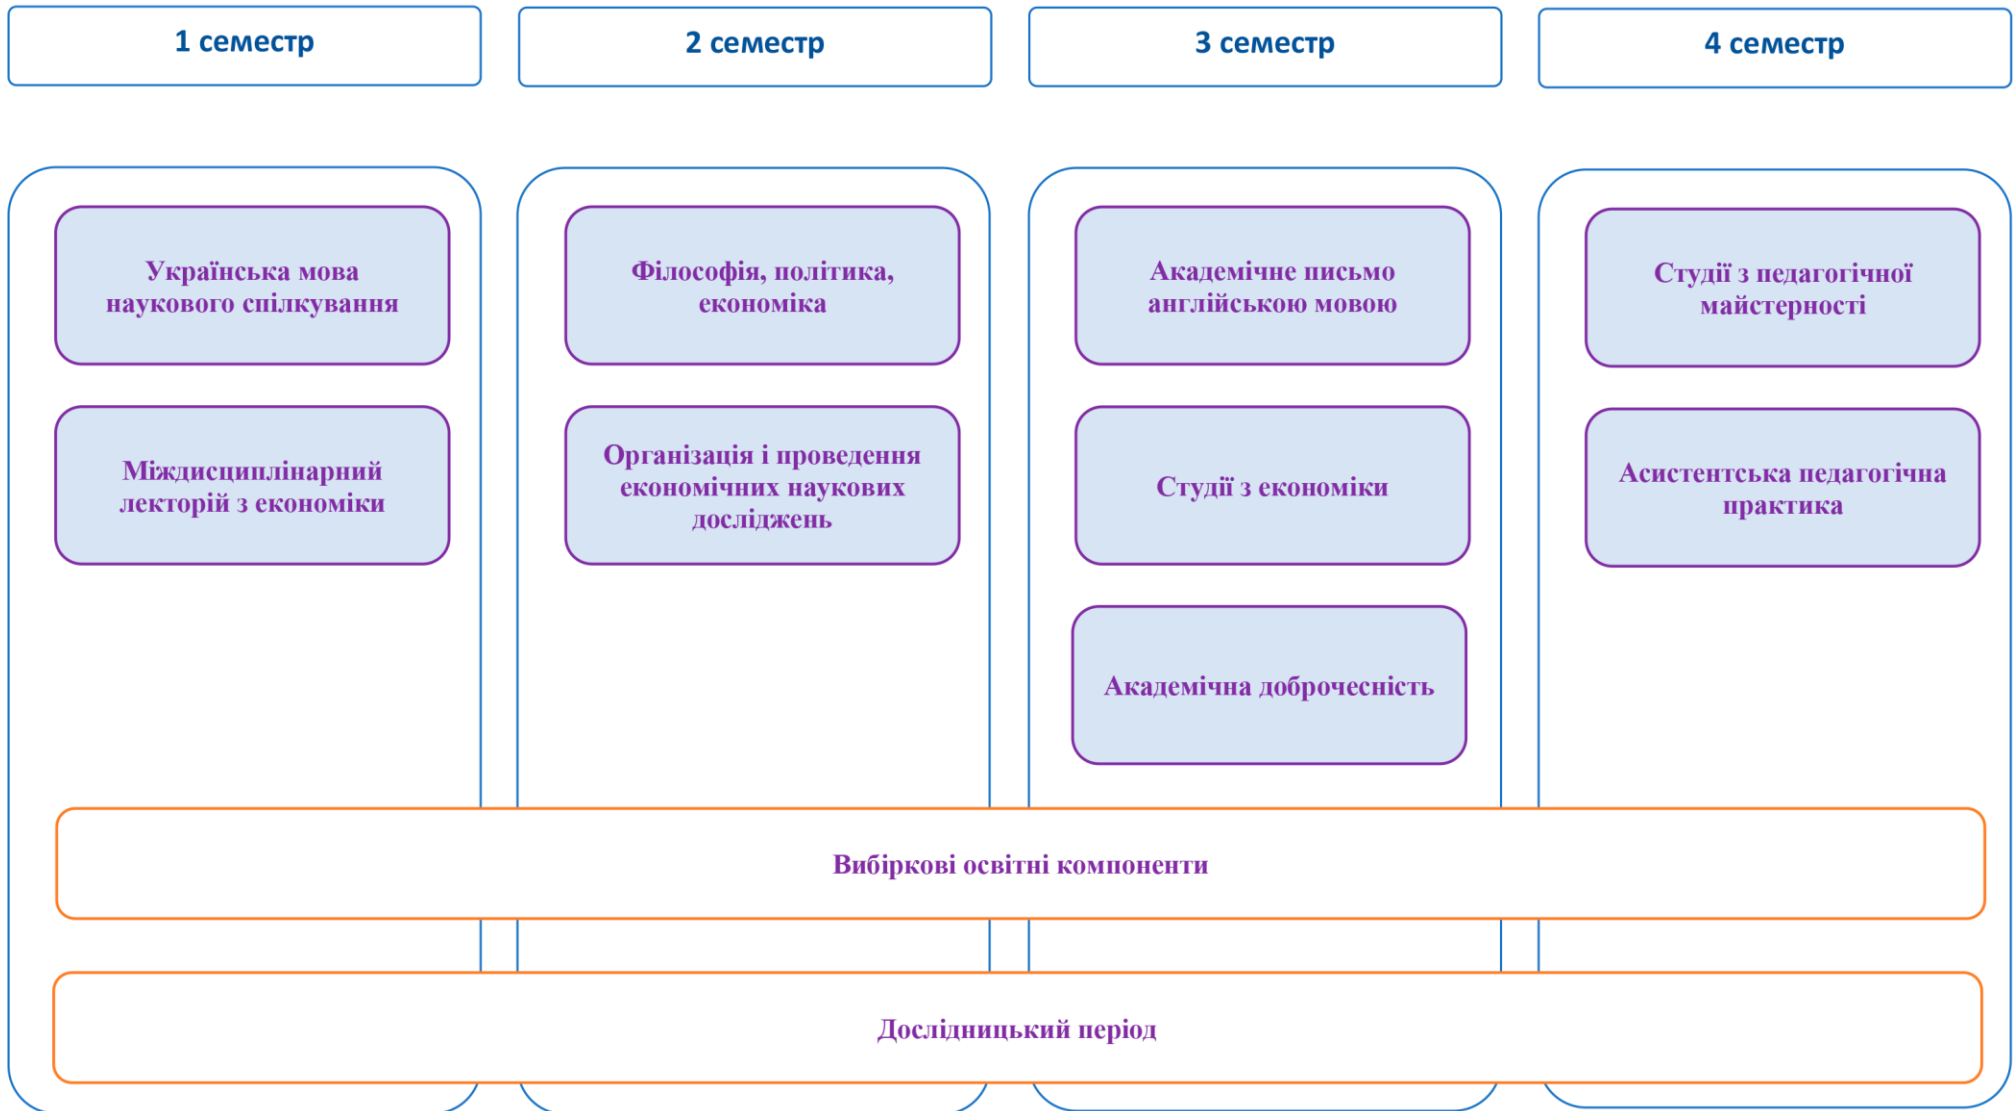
1 семестр

Українська мова наукового спілкування

Міждисциплінарний лекторій з економіки

2 семестр

Філософія, політика, економіка

Організація і проведення економічних наукових досліджень

3 семестр

Академічне письмо англійською мовою

Студії з економіки

Академічна доброчесність

4 семестр

Студії з педагогічної майстерності

Асистентська педагогічна практика

Вибіркові освітні компоненти

Дослідницький період